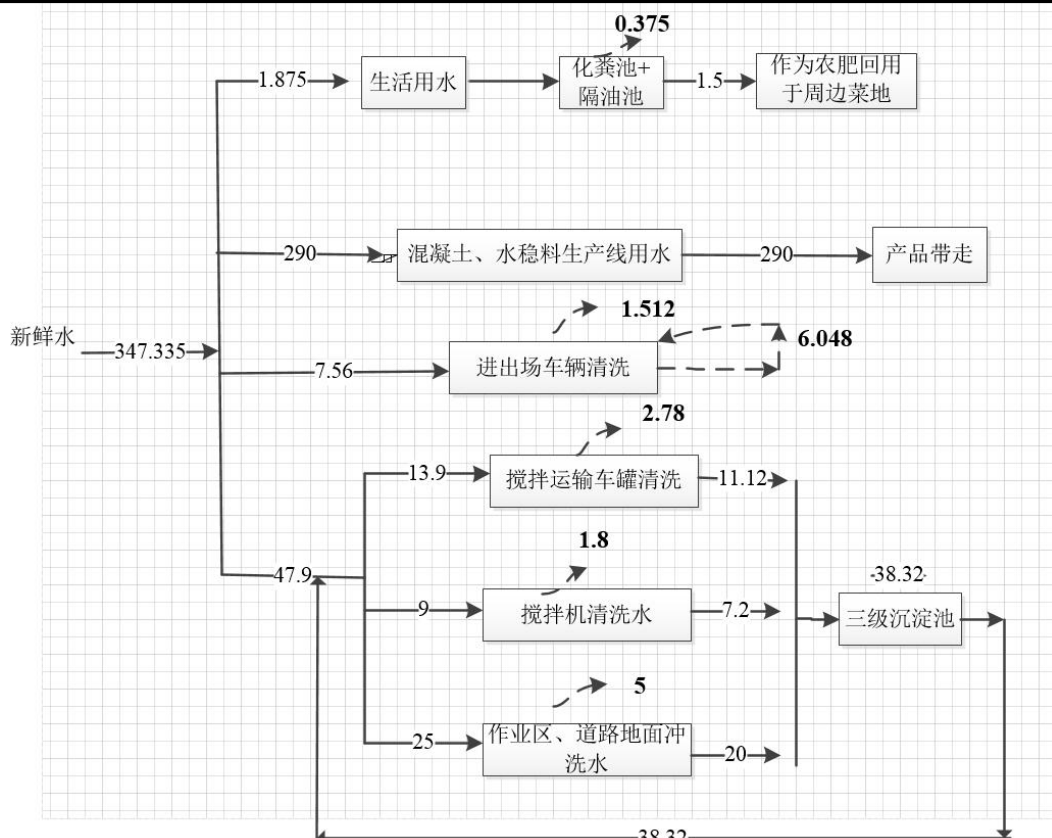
0.375
1.875
生活用水
化粪池+隔油池
1.5
作为农肥回用于周边菜地
290
混凝土、水稳料生产线用水
290
产品带走
新鲜水
347.335
1.512
6.048
7.56
进出场车辆清洗
2.78
13.9
搅拌运输车罐清洗
11.12
1.8
47.9
9
搅拌机清洗水
7.2
38.32
三级沉淀池
5
25
作业区、道路地面冲洗水
20
38.32